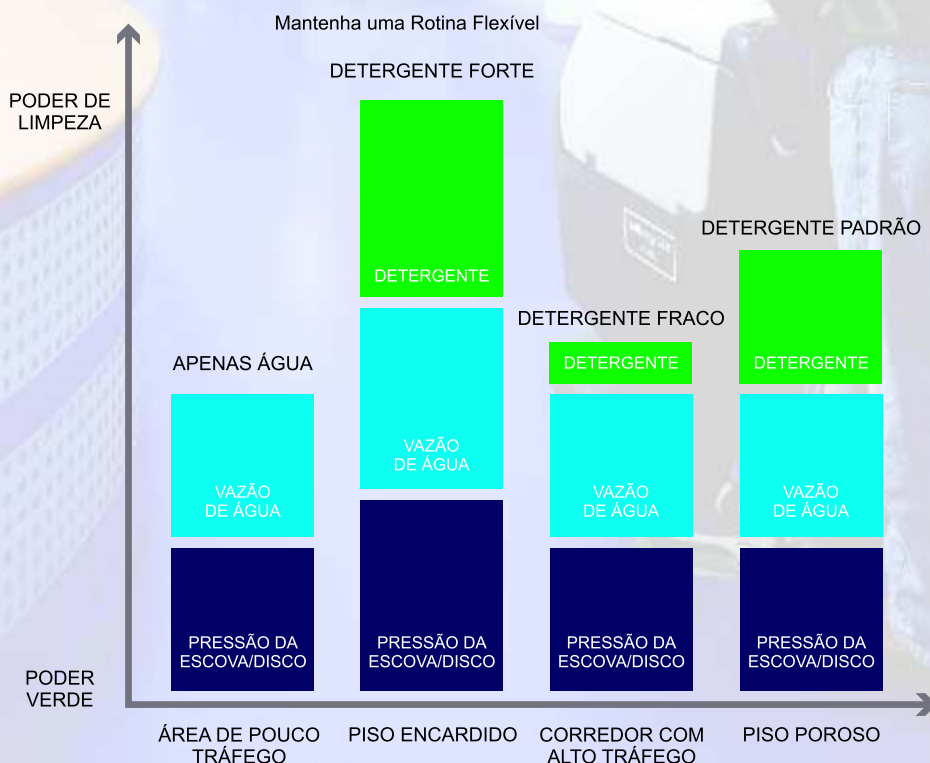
Mantenha uma Rotina Flexível

PODER DE LIMPEZA

PODER VERDE

APENAS ÁGUA

VAZÃO DE ÁGUA

PRESSÃO DA ESCOVA/DISCO

ÁREA DE POUCO TRÁFEGO

DETERGENTE FORTE

DETERGENTE

VAZÃO DE ÁGUA

PRESSÃO DA ESCOVA/DISCO

PISO ENCARDIDO

DETERGENTE FRACO

DETERGENTE

VAZÃO DE ÁGUA

PRESSÃO DA ESCOVA/DISCO

CORREDOR COM ALTO TRÁFEGO

DETERGENTE PADRÃO

DETERGENTE

VAZÃO DE ÁGUA

PRESSÃO DA ESCOVA/DISCO

PISO POROSO